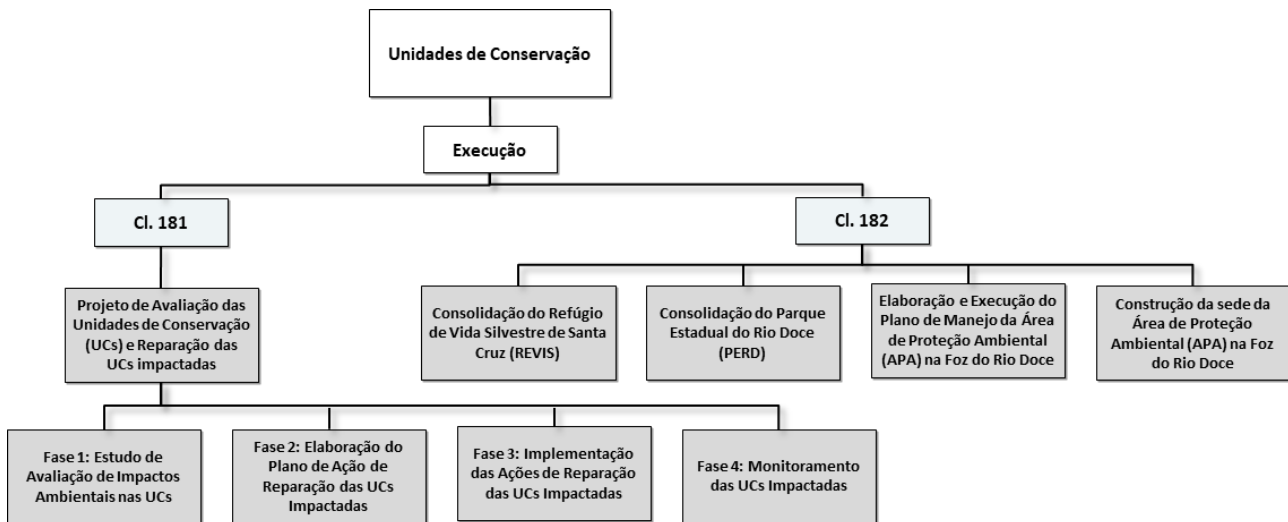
Unidades de Conservação

Execução

Cl. 181

Cl. 182

Projeto de Avaliação das Unidades de Conservação (UCs) e Reparação das UCs impactadas

Consolidação do Refúgio de Vida Silvestre de Santa Cruz (REVIS)

Consolidação do Parque Estadual do Rio Doce (PERD)

Elaboração e Execução do Plano de Manejo da Área de Proteção Ambiental (APA) na Foz do Rio Doce

Construção da sede da Área de Proteção Ambiental (APA) na Foz do Rio Doce

Fase 1: Estudo de Avaliação de Impactos Ambientais nas UCs

Fase 2: Elaboração do Plano de Ação de Reparação das UCs Impactadas

Fase 3: Implementação das Ações de Reparação das UCs Impactadas

Fase 4: Monitoramento das UCs Impactadas